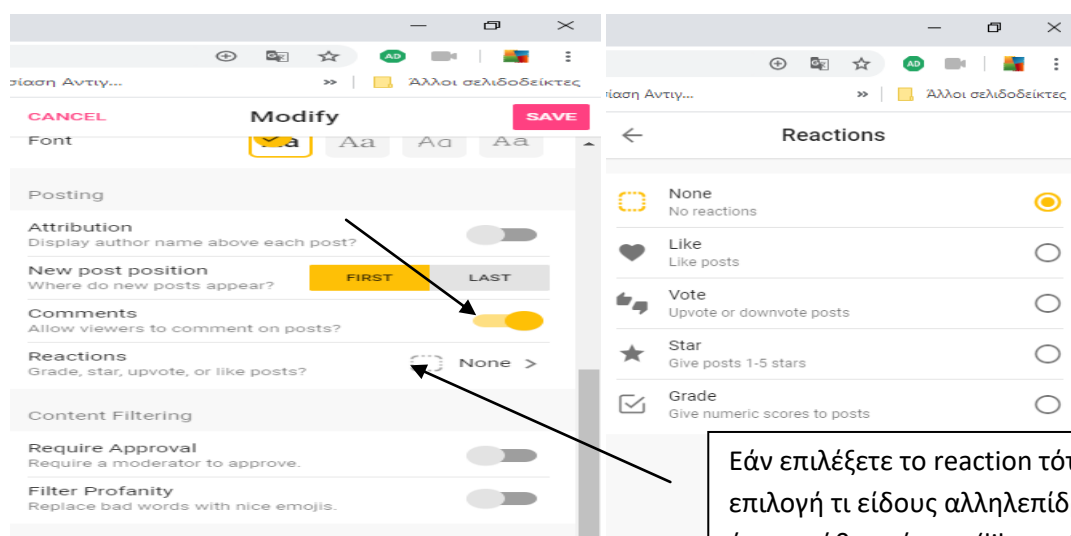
ρίαση Αντιγ... » Άλλοι σελιδοδείκτες

CANCEL Modify SAVE

Font Aa Aa Aa Aa

Posting

Attribution
Display author name above each post?

New post position
Where do new posts appear?
FIRST LAST

Comments
Allow viewers to comment on posts?

Reactions
Grade, star, upvote, or like posts?
None >

Content Filtering

Require Approval
Require a moderator to approve.

Filter Profanity
Replace bad words with nice emojis.

ρίαση Αντιγ... » Άλλοι σελιδοδείκτες

← Reactions

None
No reactions

Like
Like posts

Vote
Upvote or downvote posts

Star
Give posts 1-5 stars

Grade
Give numeric scores to posts

Εάν επιλέξετε το reaction τό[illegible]
επιλογή τι είδους αλληλεπίδ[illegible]
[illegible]